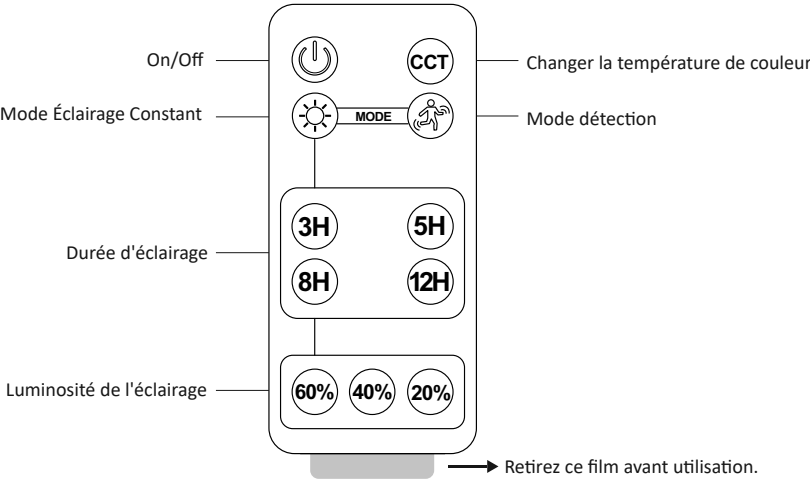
On/Off

CCT

Changer la température de couleur

Mode Éclairage Constant

MODE

Mode détection

Durée d'éclairage

3H

5H

8H

12H

Luminosité de l'éclairage

60%

40%

20%

Retirez ce film avant utilisation.